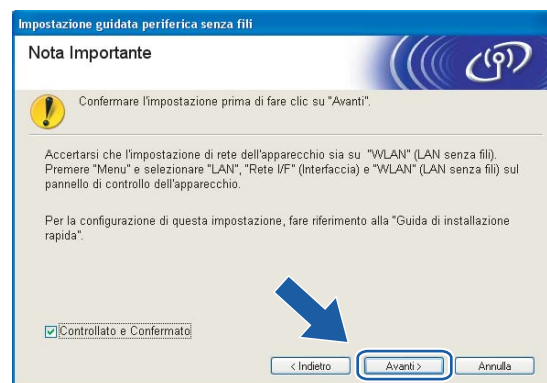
Impostazione guidata periferica senza fili

Nota Importante

Confermare l'impostazione prima di fare clic su "Avanti".

Accertarsi che l'impostazione di rete dell'apparecchio sia su "WLAN" (LAN senza fili). Premere "Menu" e selezionare "LAN", "Rete I/F" (Interfaccia) e "WLAN" (LAN senza fili) sul pannello di controllo dell'apparecchio.

Per la configurazione di questa impostazione, fare riferimento alla "Guida di installazione rapida".

Controllato e Confermato

< Indietro

Avanti >

Annulla